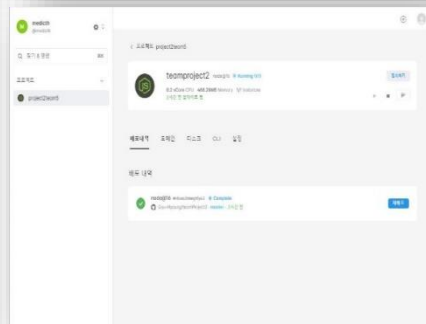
M medicdi
@medicdi

Q 검색 & 명령

프로젝트 +

project2econ0

< 프로젝트 project2econ0

teamproject2 nodejs · ● Running 0/1
0.5 vCore CPU 4Gi 2048 Memory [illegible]
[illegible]

접속하기

배포내역 도메인 디스크 CLI 설정

배포 내역

nodejs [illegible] ● Complete
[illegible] · master · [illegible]

재배포